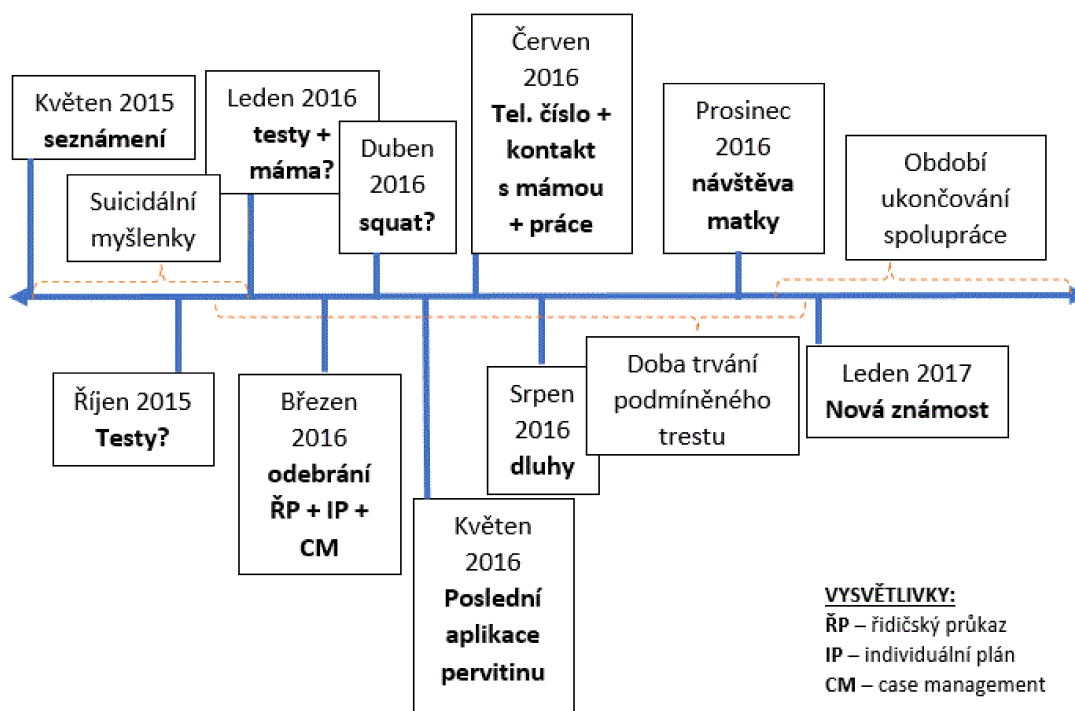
Květen 2015
**seznámení**

Suicidální myšlenky

Leden 2016
**testy + máma?**

Duben 2016
**squat?**

Červen 2016
**Tel. číslo + kontakt s mámou + práce**

Prosinec 2016
**návštěva matky**

Období ukončování spolupráce

Říjen 2015
**Testy?**

Březen 2016
**odebrání ŘP + IP + CM**

Květen 2016
**Poslední aplikace pervitinu**

Srpen 2016
**dluhy**

Doba trvání podmíněného trestu

Leden 2017
**Nová známost**

VYSVĚTLIVKY:
ŘP – řidičský průkaz
IP – individuální plán
CM – case management